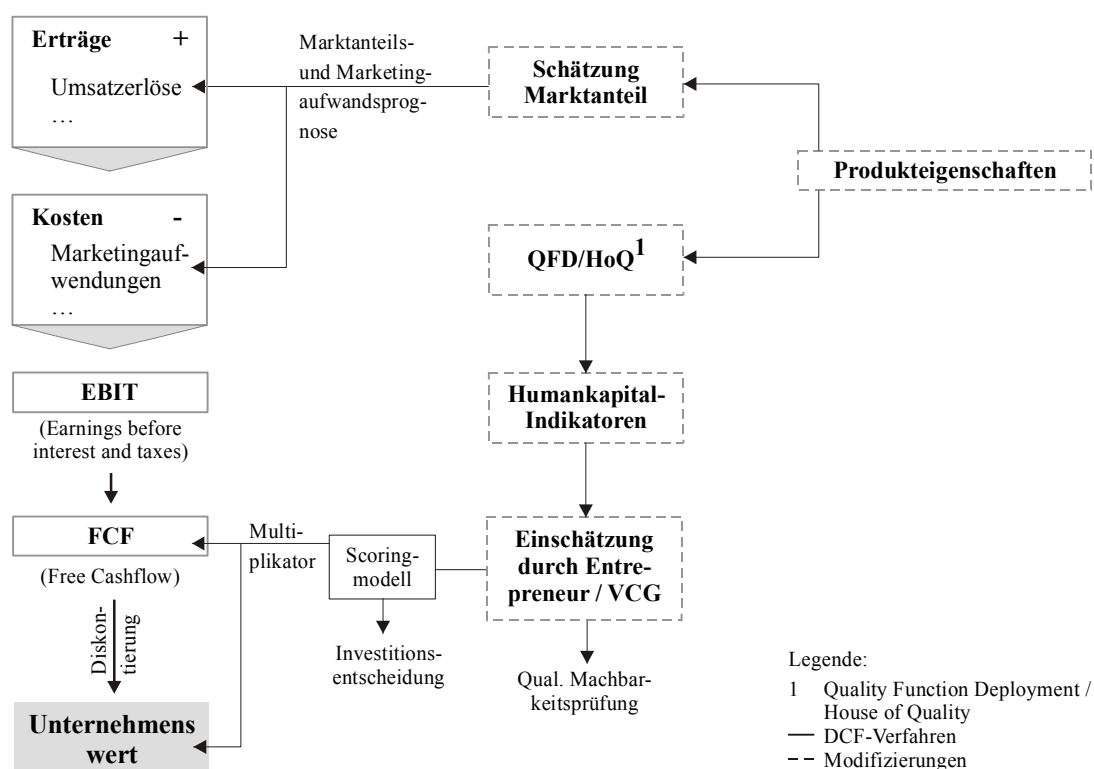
Erträge +

Umsatzerlöse

…

Marktanteils- und Marketingaufwandsprognose

Schätzung Marktanteil

Produkteigenschaften

Kosten -

Marketingaufwendungen

…

QFD/HoQ$^1$

EBIT

(Earnings before interest and taxes)

Humankapital-Indikatoren

FCF

(Free Cashflow)

Multiplikator

Scoringmodell

Einschätzung durch Entrepreneur / VCG

Diskontierung

Investitionsentscheidung

Qual. Machbarkeitsprüfung

Unternehmenswert

Legende:

1 Quality Function Deployment / House of Quality

— DCF-Verfahren

– – Modifizierungen